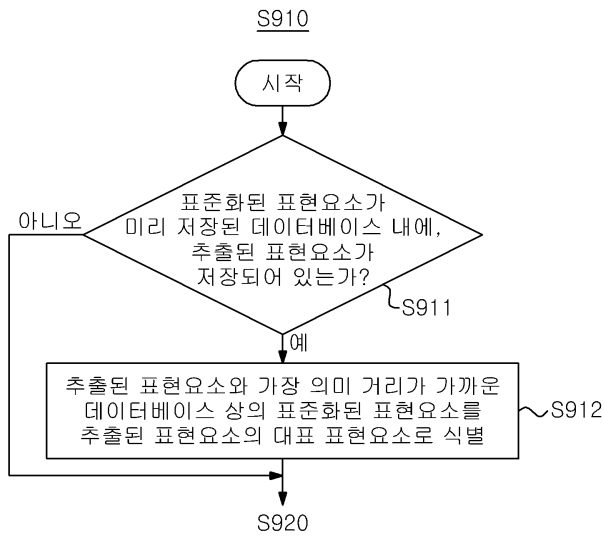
S910

시작

표준화된 표현요소가 미리 저장된 데이터베이스 내에, 추출된 표현요소가 저장되어 있는가?

아니오

S911

예

추출된 표현요소와 가장 의미 거리가 가까운 데이터베이스 상의 표준화된 표현요소를 추출된 표현요소의 대표 표현요소로 식별

S912

S920